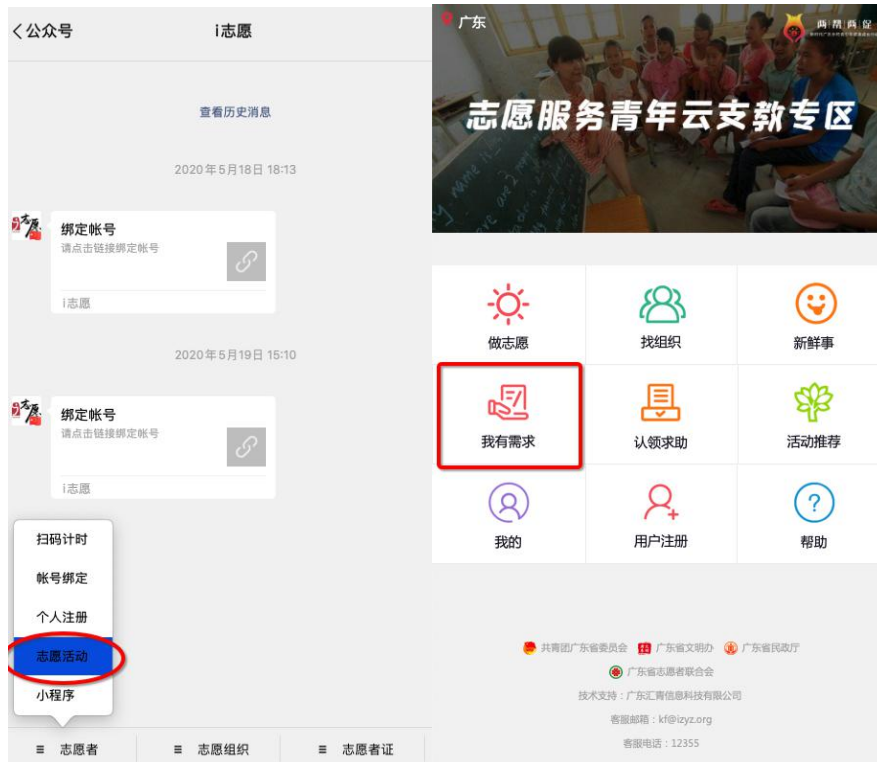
< 公众号

i志愿

查看历史消息

2020年5月18日 18:13

绑定帐号
请点击链接绑定帐号

i志愿

2020年5月19日 15:10

绑定帐号
请点击链接绑定帐号

i志愿

扫码计时

帐号绑定

个人注册

志愿活动

小程序

≡ 志愿者 ≡ 志愿组织 ≡ 志愿者证

广东

两帮两促

志愿服务青年云支教专区

做志愿

找组织

新鲜事

我有需求

认领求助

活动推荐

我的

用户注册

帮助

共青团广东省委员会 广东省文明办 广东省民政厅

广东省志愿者联合会

技术支持：广东汇青信息科技有限公司

客服邮箱：kf@izyz.org

客服电话：12355